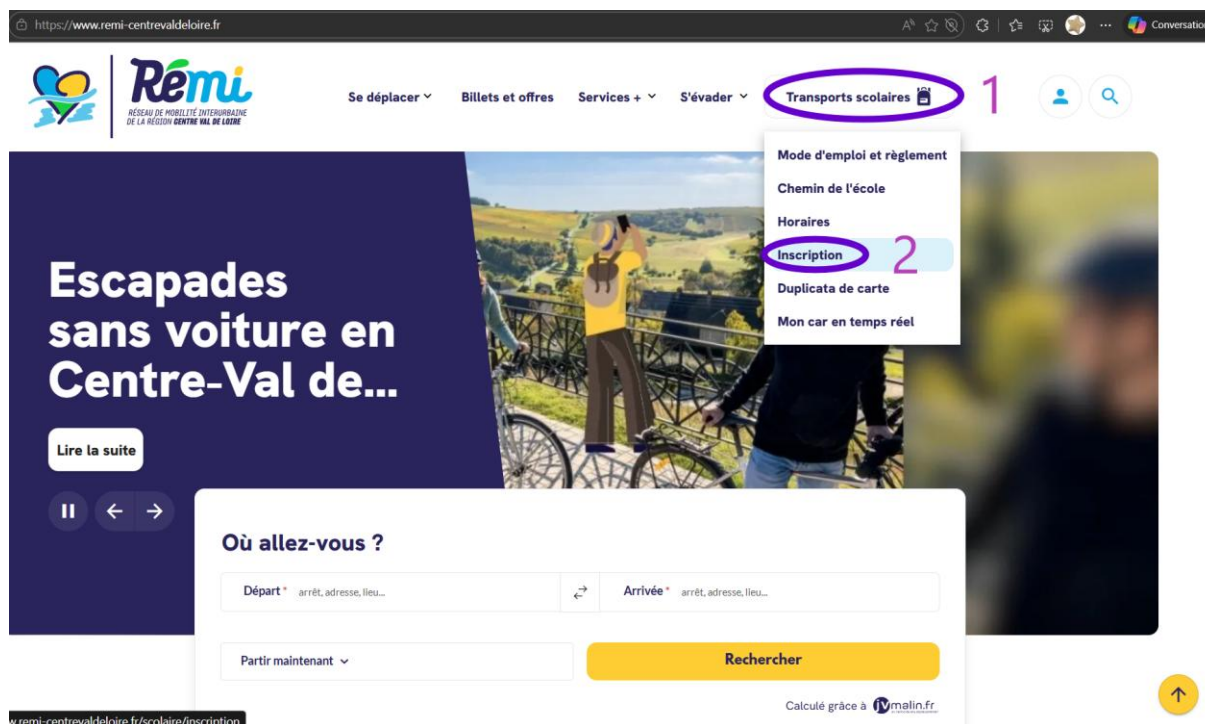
https://www.remi-centrevaldeloire.fr

Conversatio

Rémi
RÉSEAU DE MOBILITÉ INTERURBAINE DE LA RÉGION CENTRE VAL DE LOIRE

Se déplacer
Billets et offres
Services +
S'évader
Transports scolaires
1

Mode d'emploi et règlement
Chemin de l'école
Horaires
Inscription
2
Duplicata de carte
Mon car en temps réel

Escapades sans voiture en Centre-Val de...

Lire la suite

Où allez-vous ?

Départ * arrêt, adresse, lieu...
Arrivée * arrêt, adresse, lieu...

Partir maintenant
Rechercher

Calculé grâce à jvmalin.fr

w.remi-centrevaldeloire.fr/scolaire/inscription